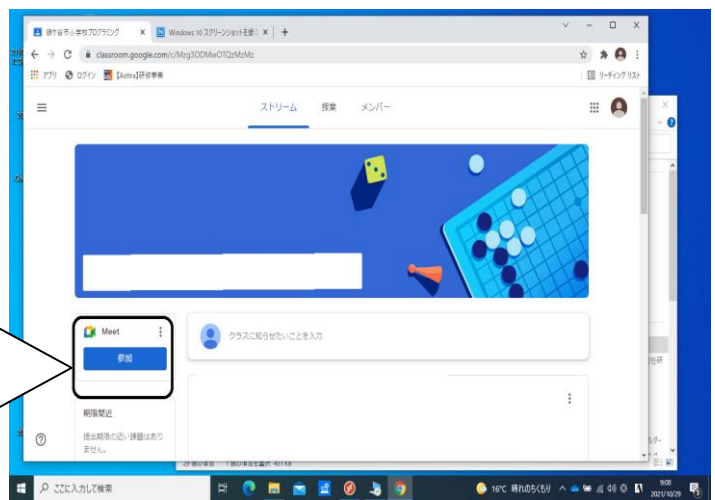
鎌ケ谷市小学校プログラミング ×
Windows 10 スクリーンショットを撮る ×
+
classroom.google.com/c/Mzg3ODMwOTQzMzMz
アプリ ログイン 【Active】研修事業
リーディング リスト

ストリーム 授業 メンバー

Meet
参加

クラスに知らせたいことを入力

期限間近
提出期限の近い課題はありません。

ここに入力して検索
16°C 晴れのちくもり
9:08
2021/10/29